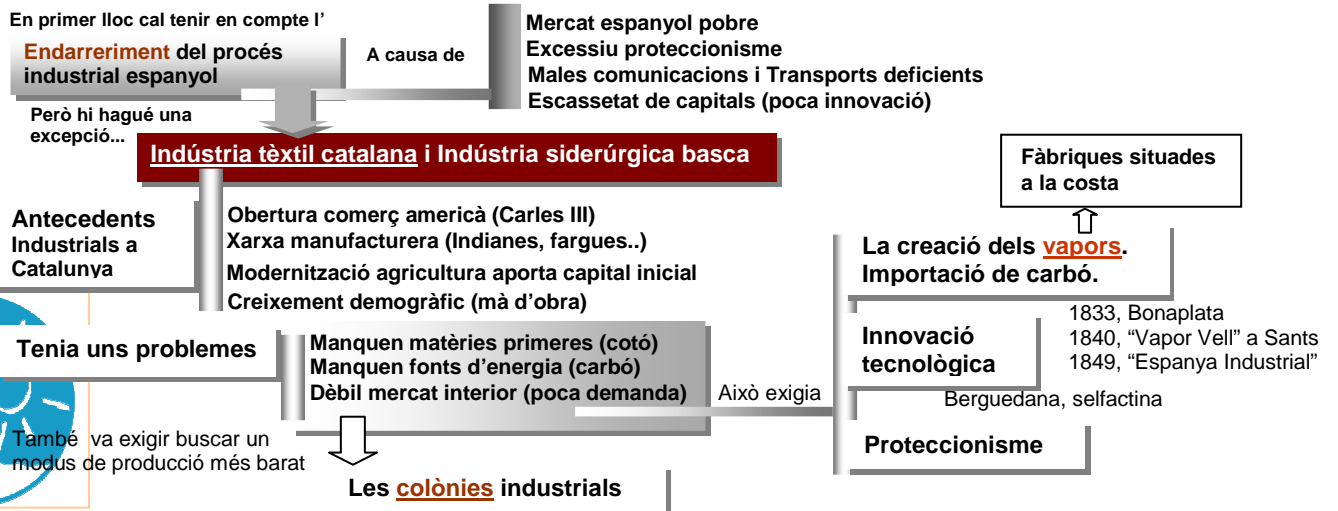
En primer lloc cal tenir en compte l'

Endarreriment del procés industrial espanyol

A causa de

Mercat espanyol pobre
Excessiu proteccionisme
Males comunicacions i Transports deficients
Escassetat de capitals (poca innovació)

Però hi hagué una excepció...

Indústria tèxtil catalana i Indústria siderúrgica basca

Fàbriques situades a la costa

Antecedents Industrials a Catalunya

Obertura comerç americà (Carles III)
Xarxa manufacturera (Indianes, fargues..)
Modernització agricultura aporta capital inicial
Creixement demogràfic (mà d'obra)

La creació dels vapors.
Importació de carbó.

Tenia uns problemes

Manquen matèries primeres (cotó)
Manquen fonts d'energia (carbó)
Dèbil mercat interior (poca demanda)

Això exigia

Innovació tecnològica

1833, Bonaplata
1840, "Vapor Vell" a Sants
1849, "Espanya Industrial"

Berguedana, selfactina

També va exigir buscar un modus de producció més barat

Proteccionisme

Les colònies industrials